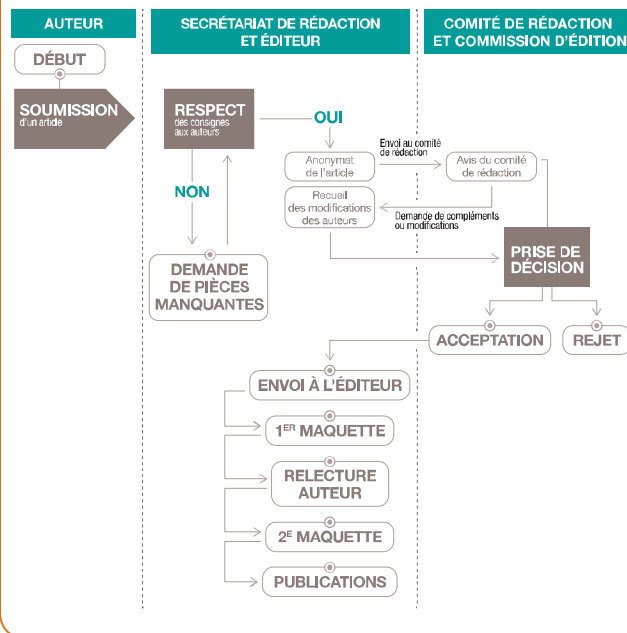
AUTEUR

SECRÉTARIAT DE RÉDACTION ET ÉDITEUR

COMITÉ DE RÉDACTION ET COMMISSION D'ÉDITION

DÉBUT

SOUMISSION d'un article

RESPECT des consignes aux auteurs

OUI

NON

Anonymat de l'article

Envoi au comité de rédaction

Avis du comité de rédaction

Recueil des modifications des auteurs

Demande de compléments ou modifications

DEMANDE DE PIÈCES MANQUANTES

PRISE DE DÉCISION

ACCEPTATION

REJET

ENVOI À L'ÉDITEUR

1$^{ER}$ MAQUETTE

RELECTURE AUTEUR

2$^{E}$ MAQUETTE

PUBLICATIONS